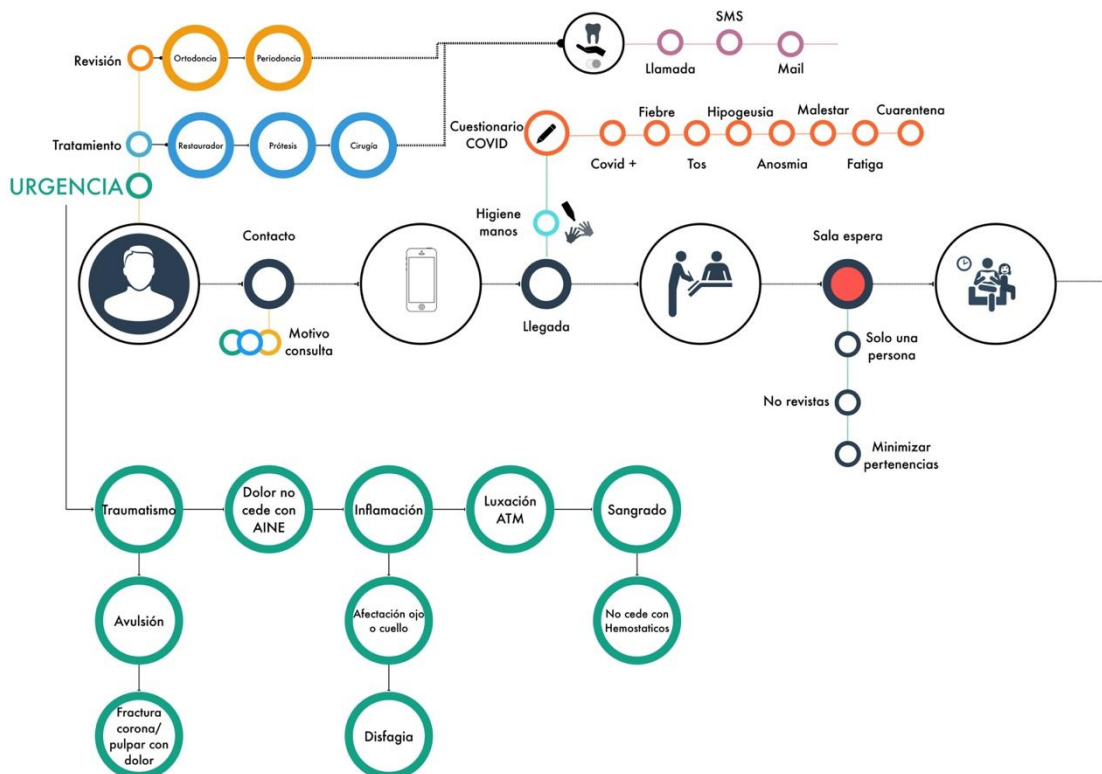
Revisión
Ortodoncia
Periodoncia
SMS
Llamada
Mail
Tratamiento
Restaurador
Prótesis
Cirugía
Cuestionario COVID
Fiebre
Hipogeusia
Malestar
Cuarentena
Covid +
Tos
Anosmia
Fatiga
URGENCIA
Higiene manos
Contacto
Sala espera
Motivo consulta
Llegada
Solo una persona
No revistas
Minimizar pertenencias
Traumatismo
Dolor no cede con AINE
Inflamación
Luxación ATM
Sangrado
Avulsión
Afectación ojo o cuello
No cede con Hemostaticos
Fractura corona/ pulpar con dolor
Disfagia